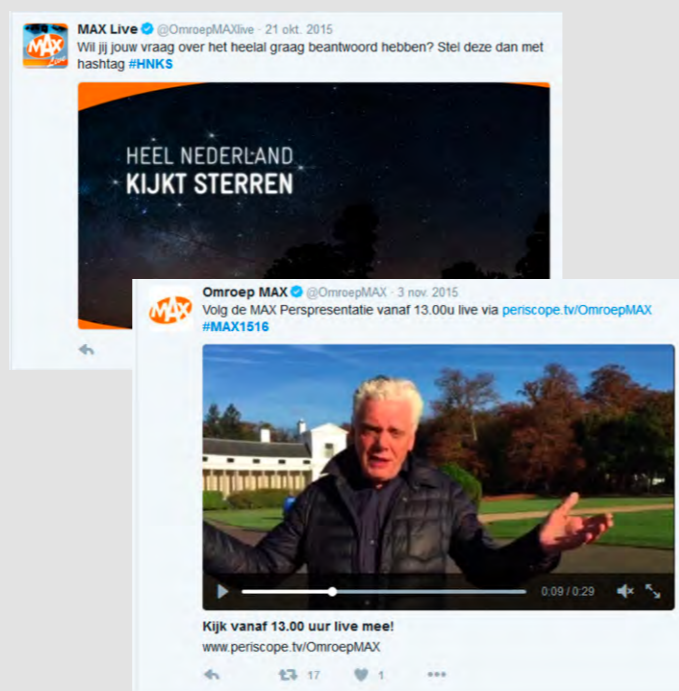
MAX Live @OmroepMAXlive · 21 okt. 2015
Wil jij jouw vraag over het heelal graag beantwoord hebben? Stel deze dan met hashtag #HNKS

HEEL NEDERLAND
KIJKT STERREN

Omroep MAX @OmroepMAX · 3 nov. 2015
Volg de MAX Perspresentatie vanaf 13.00u live via periscope.tv/OmroepMAX #MAX1516

0:09 / 0:29

Kijk vanaf 13.00 uur live mee!
www.periscope.tv/OmroepMAX

17 1